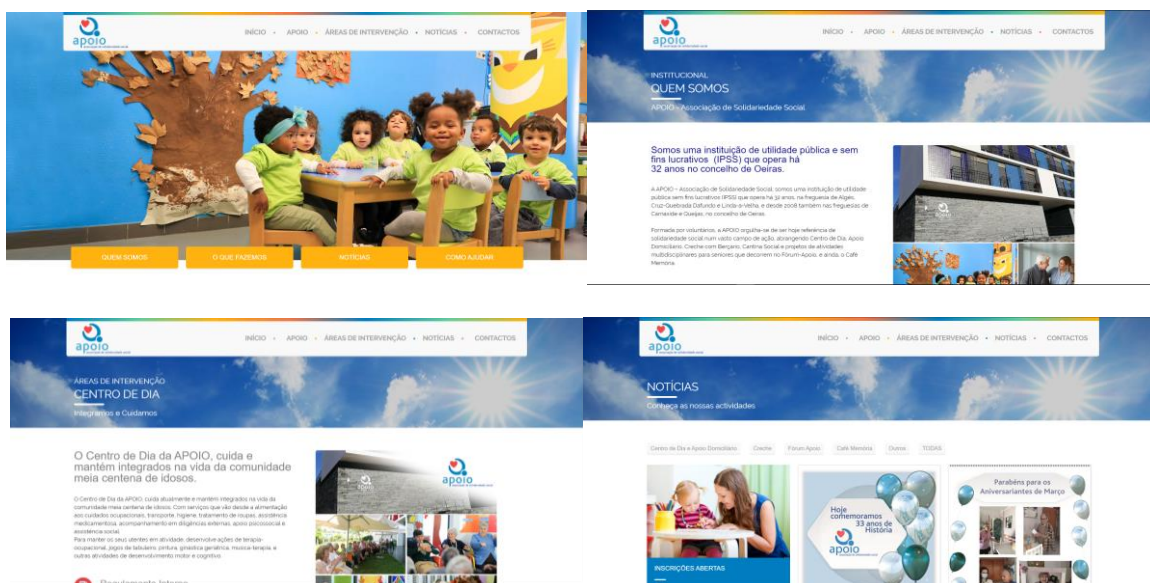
apoio

INÍCIO • APOIO • ÁREAS DE INTERVENÇÃO • NOTÍCIAS • CONTACTOS

QUEM SOMOS
O QUE FAZEMOS
NOTÍCIAS
COMO AJUDAR

apoio

INÍCIO • APOIO • ÁREAS DE INTERVENÇÃO • NOTÍCIAS • CONTACTOS

INSTITUCIONAL
QUEM SOMOS
APOIO - Associação de Solidariedade Social

Somos uma instituição de utilidade pública e sem fins lucrativos (IPSS) que opera há 32 anos no concelho de Oeiras.

A APOIO – Associação de Solidariedade Social, somos uma instituição de utilidade pública sem fins lucrativos (IPSS) que opera há 32 anos, na freguesia de Algés, Cruz-Quebrada Dafundo e Linda-a-Velha, e desde 2008 também nas freguesias de Carnaxide e Queijas, no concelho de Oeiras.

Formada por voluntários, a APOIO orgulha-se de ser hoje referência de solidariedade social num vasto campo de ação, abrangendo Centro de Dia, Apoio Domiciliário, Creche com Berçário, Cantina Social e projetos de atividades multidisciplinares para seniores que decorrem no Fórum Apoio, e ainda, o Café Memória.

apoio

INÍCIO • APOIO • ÁREAS DE INTERVENÇÃO • NOTÍCIAS • CONTACTOS

ÁREAS DE INTERVENÇÃO
CENTRO DE DIA
Integramos e Cuidamos

O Centro de Dia da APOIO, cuida e mantém integrados na vida da comunidade meia centena de idosos.

O Centro de Dia da APOIO, cuida atualmente e mantém integrados na vida da comunidade meia centena de idosos. Com serviços que vão desde a alimentação aos cuidados ocupacionais, transporte, higiene, tratamento de roupas, assistência medicamentosa, acompanhamento em diligências externas, apoio psicossocial e assistência social.
Para manter os seus utentes em atividade, desenvolve ações de terapia ocupacional, jogos de tabuleiro, pintura, ginástica geriátrica, musicoterapia, e outras atividades de desenvolvimento motor e cognitivo.

Regulamento Interno

apoio

INÍCIO • APOIO • ÁREAS DE INTERVENÇÃO • NOTÍCIAS • CONTACTOS

NOTÍCIAS
Conheça as nossas actividades

Centro de Dia e Apoio Domiciliário | Creche | Fórum Apoio | Café Memória | Outros | TODAS

INSCRIÇÕES ABERTAS

Hoje comemoramos 33 anos de História
apoio

Parabéns para os Aniversariantes de Março